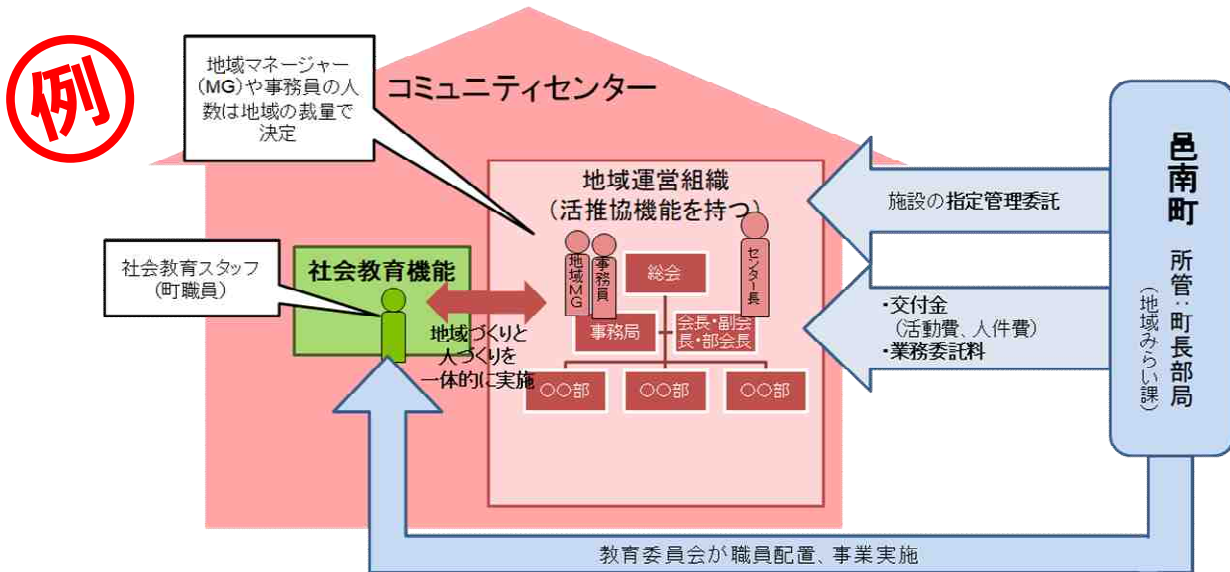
例

地域マネージャー（MG）や事務員の人数は地域の裁量で決定

コミュニティセンター

地域運営組織
（活推協機能を持つ）

地域MG

事務員

センター長

総会

事務局

会長・副会長・部会長

○○部

○○部

○○部

社会教育スタッフ
（町職員）

社会教育機能

地域づくりと人づくりを一体的に実施

施設の指定管理委託

・交付金
（活動費、人件費）
・業務委託料

邑南町

所管：町長部局
（地域みらい課）

教育委員会が職員配置、事業実施